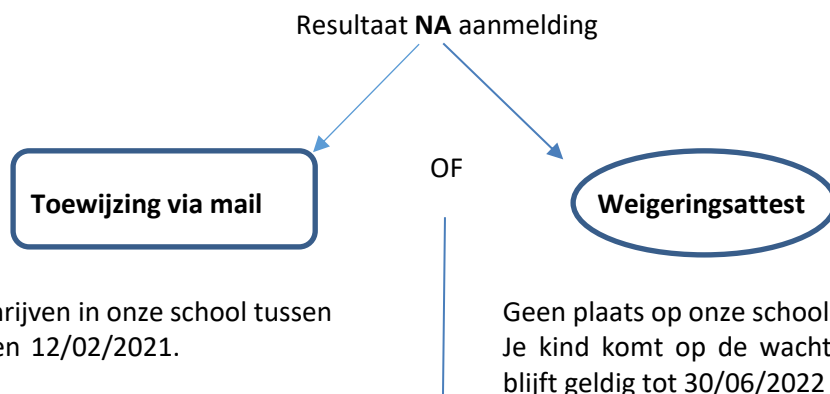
Resultaat **NA** aanmelding

OF

**Toewijzing via mail**

**Weigeringsattest**

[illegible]rijven in onze school tussen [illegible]en 12/02/2021.

Geen plaats op onze school
Je kind komt op de wacht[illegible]
blijft geldig tot 30/06/2022